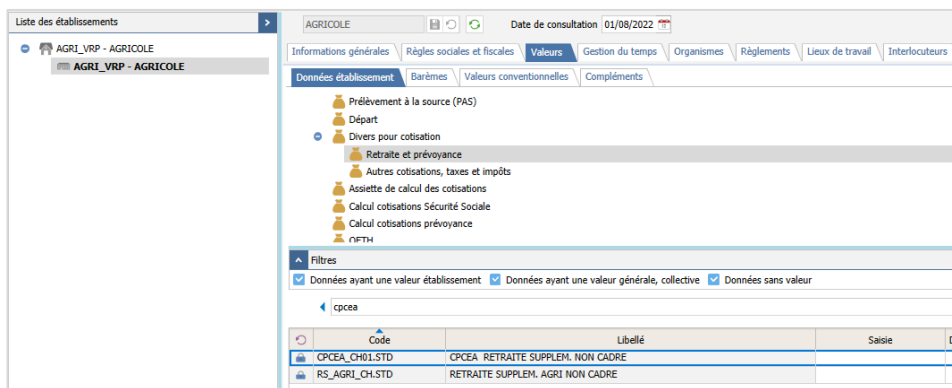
Liste des établissements

AGRI_VRP - AGRICOLE
AGRI_VRP - AGRICOLE

AGRICOLE
Date de consultation 01/08/2022

Informations générales | Règles sociales et fiscales | Valeurs | Gestion du temps | Organismes | Règlements | Lieux de travail | Interlocuteurs

Données établissement | Barèmes | Valeurs conventionnelles | Compléments

Prélèvement à la source (PAS)
Départ
Divers pour cotisation
Retraite et prévoyance
Autres cotisations, taxes et impôts
Assiette de calcul des cotisations
Calcul cotisations Sécurité Sociale
Calcul cotisations prévoyance
OETH

Filtres
Données ayant une valeur établissement
Données ayant une valeur générale, collective
Données sans valeur

cpcea

| | Code | Libellé | Saisie |
|---|---|---|---|
| | CPCEA_CH01.STD | CPCEA RETRAITE SUPPLEM. NON CADRE | |
| | RS_AGRI_CH.STD | RETRAITE SUPPLEM. AGRI NON CADRE | |